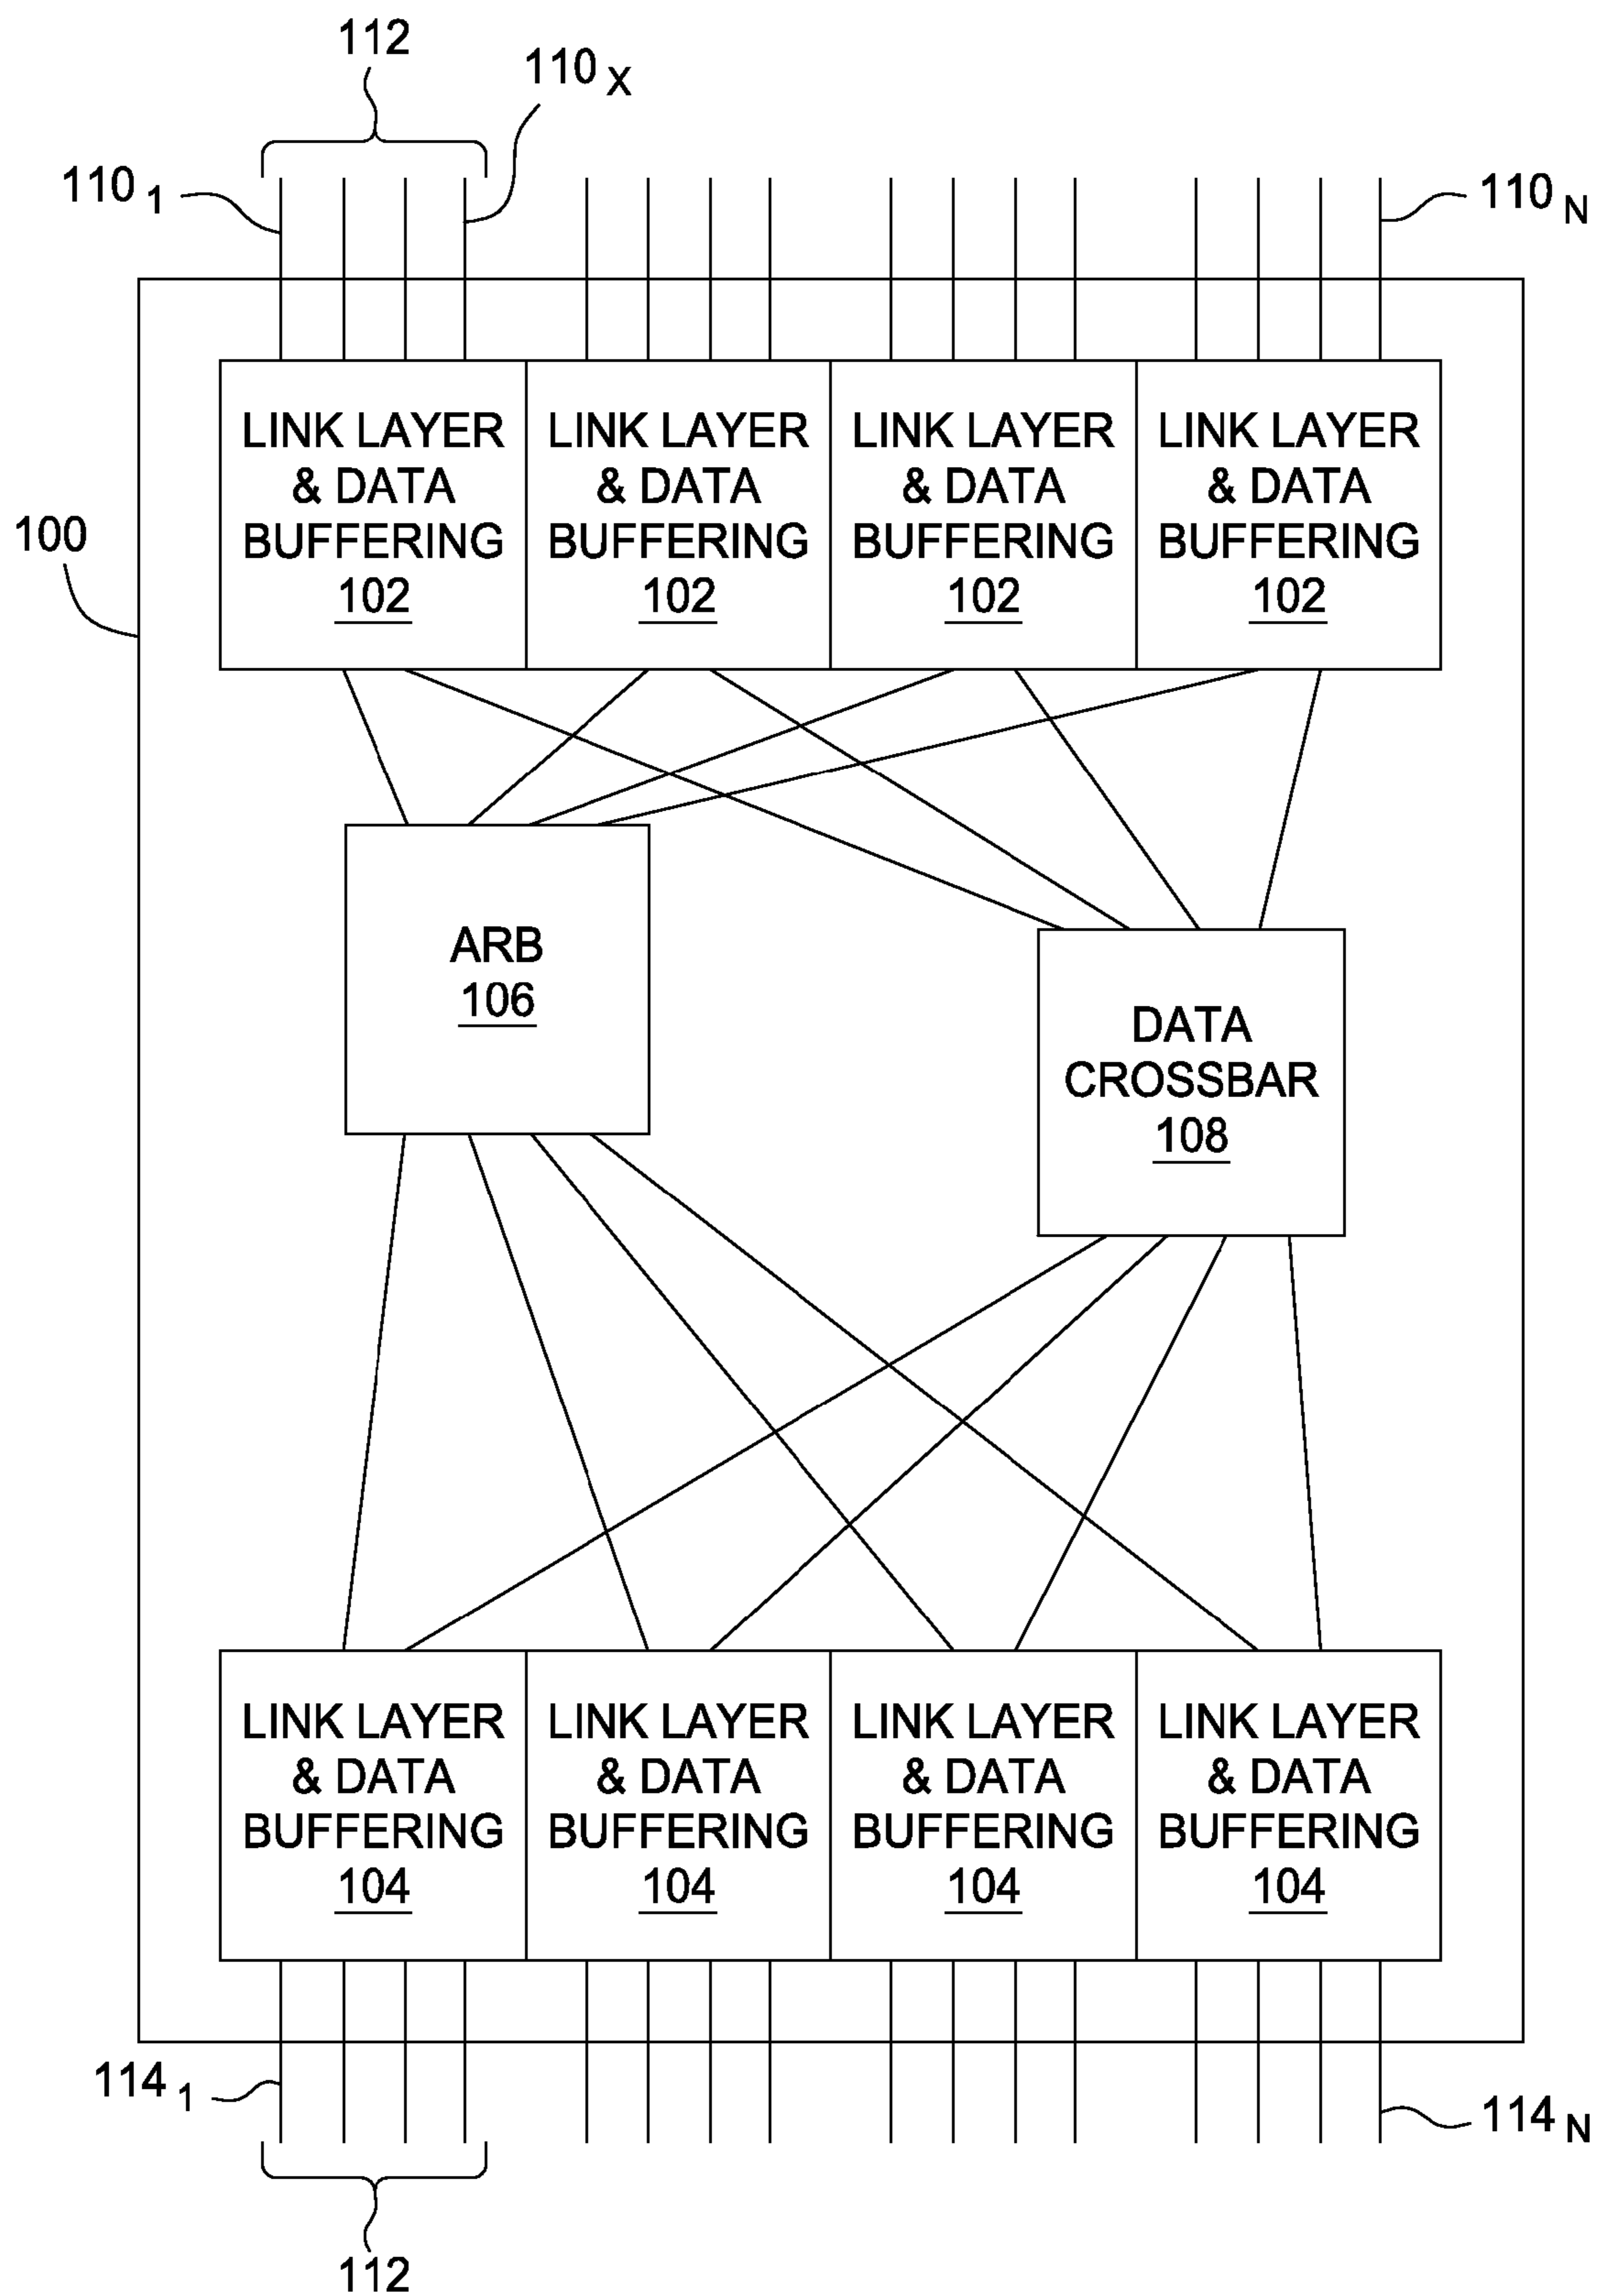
112

$110_X$

$110_1$

$110_N$

100

LINK LAYER & DATA BUFFERING 102

LINK LAYER & DATA BUFFERING 102

LINK LAYER & DATA BUFFERING 102

LINK LAYER & DATA BUFFERING 102

ARB 106

DATA CROSSBAR 108

LINK LAYER & DATA BUFFERING 104

LINK LAYER & DATA BUFFERING 104

LINK LAYER & DATA BUFFERING 104

LINK LAYER & DATA BUFFERING 104

$114_1$

$114_N$

112